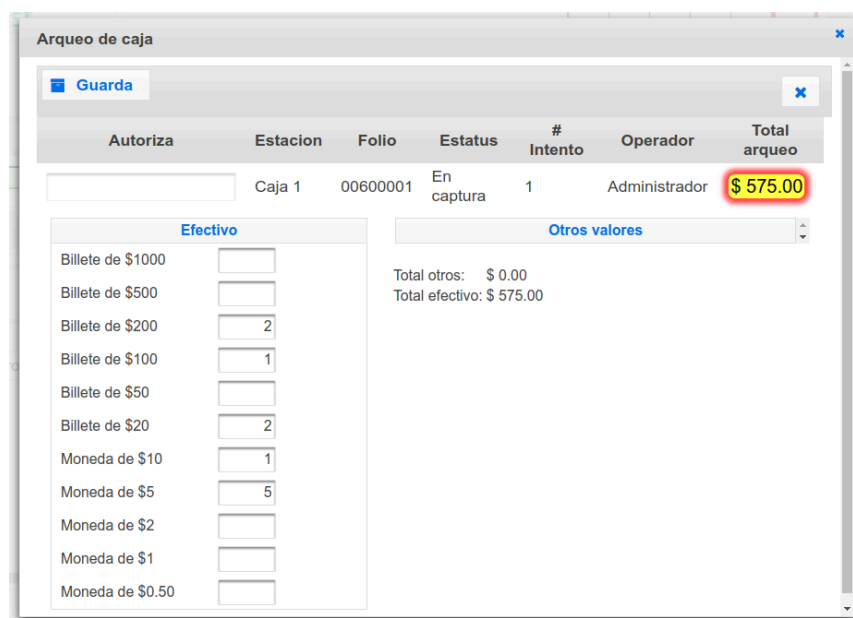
Arqueo de caja

Guarda

| Autoriza | Estacion | Folio | Estatus | # Intento | Operador | Total arqueo |
|---|---|---|---|---|---|---|
| | Caja 1 | 00600001 | En captura | 1 | Administrador | $ 575.00 |

Efectivo

| | |
|---|---|
| Billete de $1000 | |
| Billete de $500 | |
| Billete de $200 | 2 |
| Billete de $100 | 1 |
| Billete de $50 | |
| Billete de $20 | 2 |
| Moneda de $10 | 1 |
| Moneda de $5 | 5 |
| Moneda de $2 | |
| Moneda de $1 | |
| Moneda de $0.50 | |

Otros valores

Total otros: $ 0.00
Total efectivo: $ 575.00